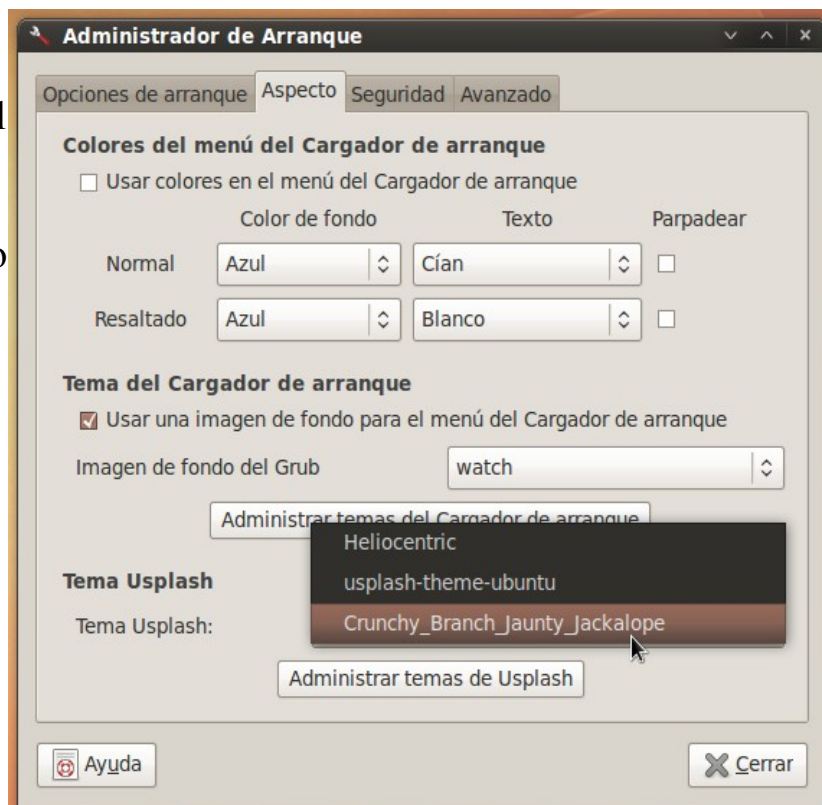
Administrador de Arranque

Opciones de arranque | Aspecto | Seguridad | Avanzado

Colores del menú del Cargador de arranque

☐ Usar colores en el menú del Cargador de arranque

| | Color de fondo | Texto | Parpadear |
|---|---|---|---|
| Normal | Azul | Cían | ☐ |
| Resaltado | Azul | Blanco | ☐ |

Tema del Cargador de arranque

☑ Usar una imagen de fondo para el menú del Cargador de arranque

Imagen de fondo del Grub watch

Administrar temas del Cargador de arranque

Heliocentric
usplash-theme-ubuntu
Crunchy_Branch_Jaunty_Jackalope

Tema Usplash

Tema Usplash:

Administrar temas de Usplash

Ayuda

Cerrar